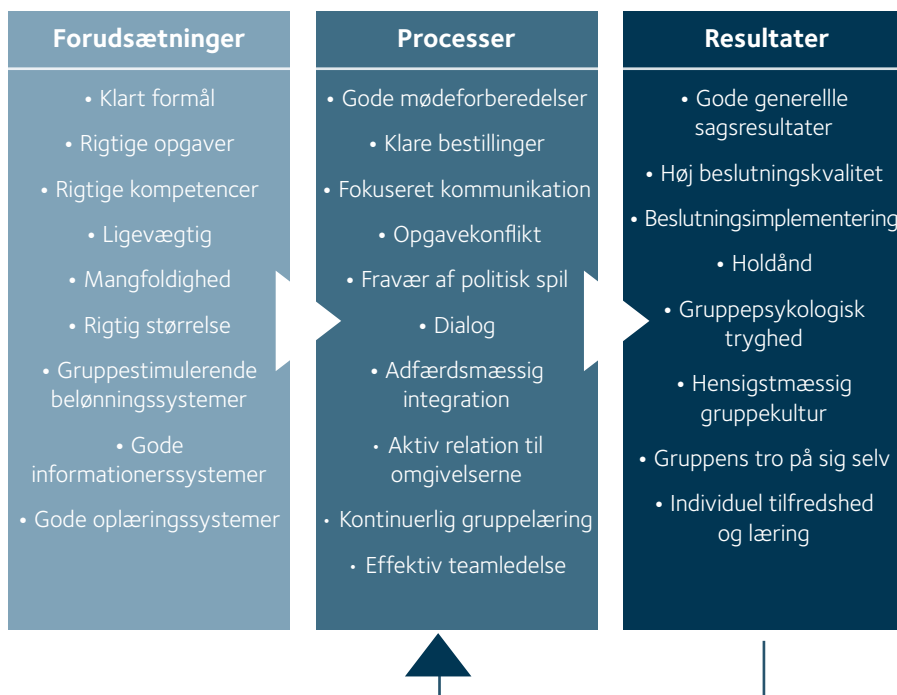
Forudsætninger

• Klart formål
• Rigtige opgaver
• Rigtige kompetencer
• Ligevægtig
• Mangfoldighed
• Rigtig størrelse
• Gruppestimulerende belønningssystemer
• Gode informationerssystemer
• Gode oplæringssystemer

Processer

• Gode mødeforberedelser
• Klare bestillinger
• Fokuseret kommunikation
• Opgavekonflikt
• Fravær af politisk spil
• Dialog
• Adfærdsmæssig integration
• Aktiv relation til omgivelserne
• Kontinuerlig gruppelæring
• Effektiv teamledelse

Resultater

• Gode generelle sagsresultater
• Høj beslutningskvalitet
• Beslutningsimplementering
• Holdånd
• Gruppepsykologisk tryghed
• Hensigstmæssig gruppekultur
• Gruppens tro på sig selv
• Individuel tilfredshed og læring